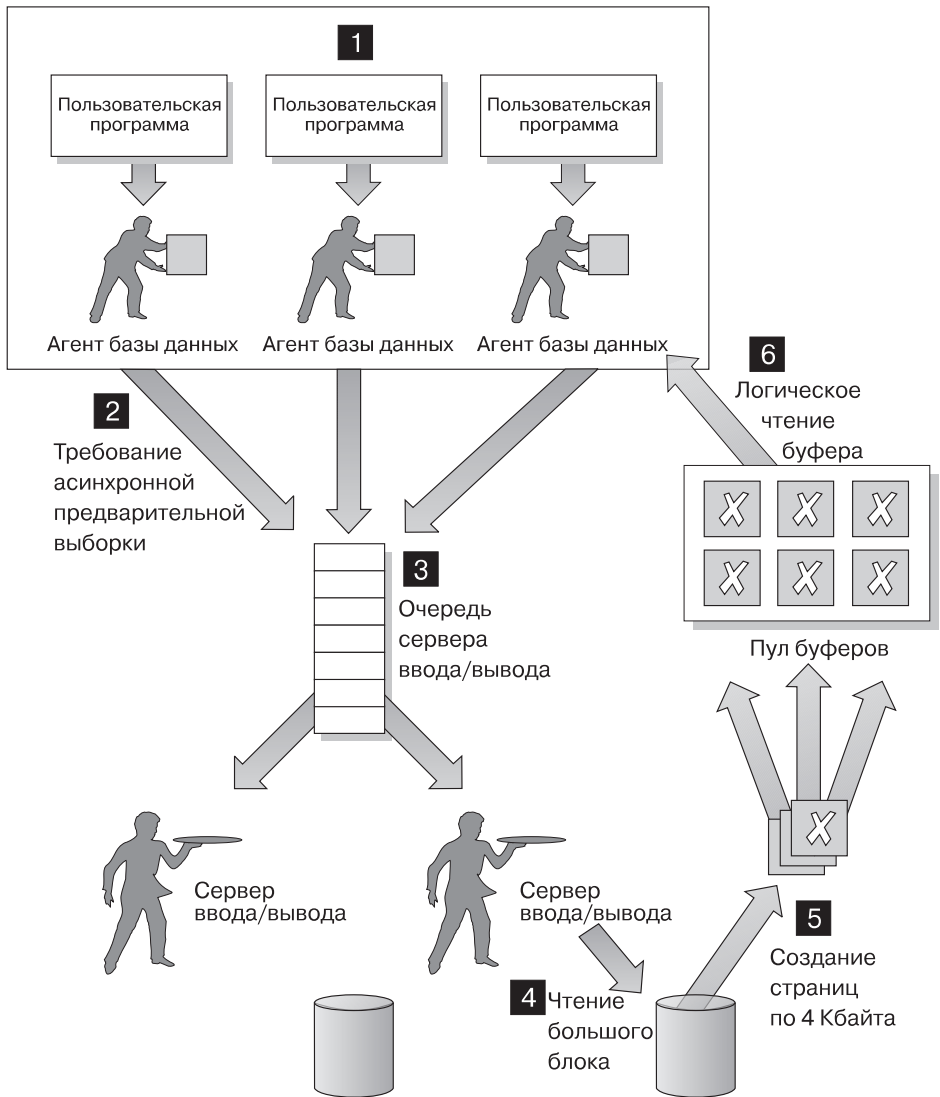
1

Пользовательская программа

Пользовательская программа

Пользовательская программа

Агент базы данных

Агент базы данных

Агент базы данных

2

Требование асинхронной предварительной выборки

6

Логическое чтение буфера

X X X
X X X

3

Очередь сервера ввода/вывода

Пул буферов

X

Сервер ввода/вывода

Сервер ввода/вывода

5

Создание страниц по 4 Кбайта

4 Чтение большого блока